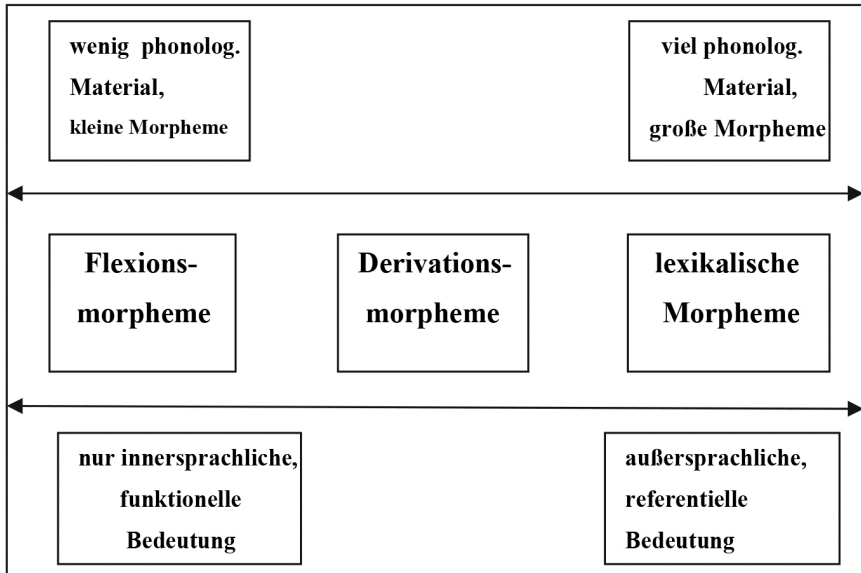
wenig phonolog. Material, kleine Morpheme

viel phonolog. Material, große Morpheme

Flexionsmorpheme

Derivationsmorpheme

lexikalische Morpheme

nur innersprachliche, funktionelle Bedeutung

außersprachliche, referentielle Bedeutung